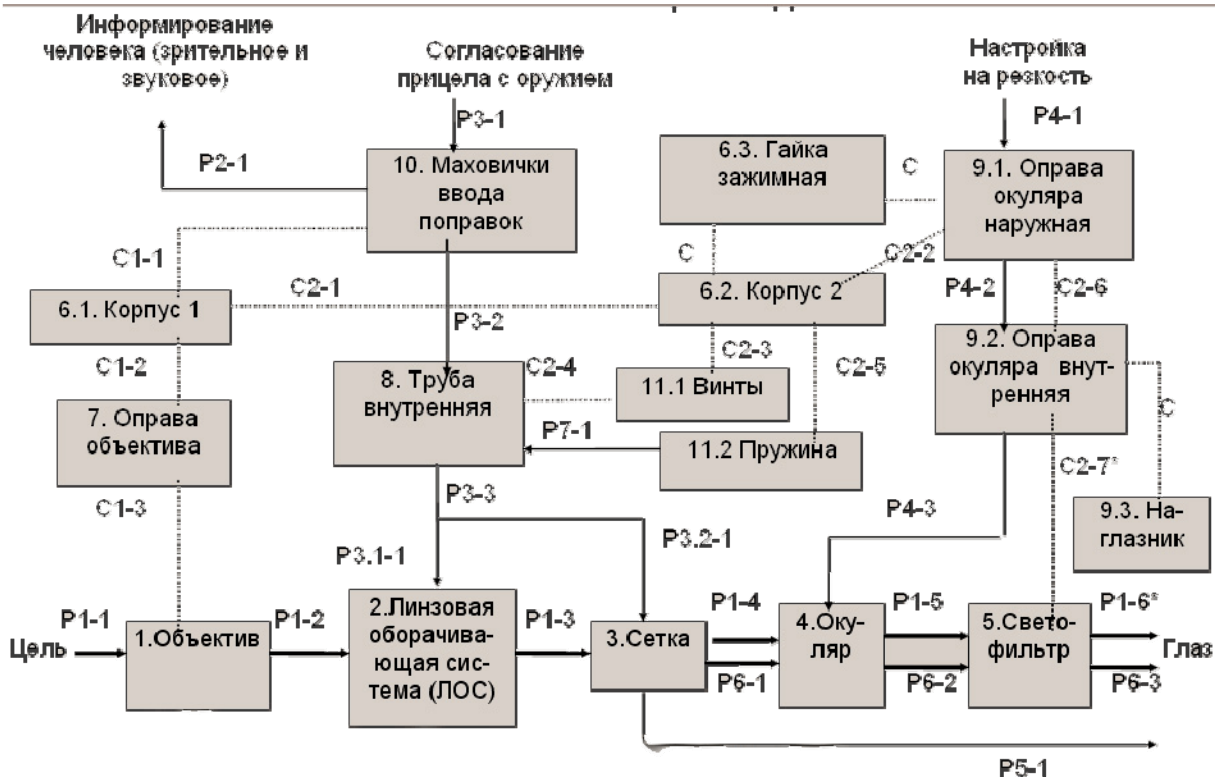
Информирование человека (зрительное и звуковое)

Согласование прицела с оружием

Настройка на резкость

Р3-1

Р4-1

Р2-1

10. Маховички ввода поправок

6.3. Гайка зажимная

С

9.1. Оправа окуляра наружная

С1-1

С

С2-2

С2-1

6.1. Корпус 1

6.2. Корпус 2

Р4-2

С2-6

Р3-2

9.2. Оправа окуляра внутренняя

С1-2

С2-3

8. Труба внутренняя

С2-4

С2-5

11.1 Винты

7. Оправа объектива

С

Р7-1

11.2 Пружина

С2-7*

С1-3

Р3-3

Р4-3

9.3. Наглазник

Р3.1-1

Р3.2-1

Р1-1

Р1-2

2.Линзовая оборачивающая система (ЛОС)

Р1-3

Р1-4

Р1-5

Р1-6*

Цель

1.Объектив

3.Сетка

4.Окуляр

5.Светофильтр

Глаз

Р6-1

Р6-2

Р6-3

Р5-1